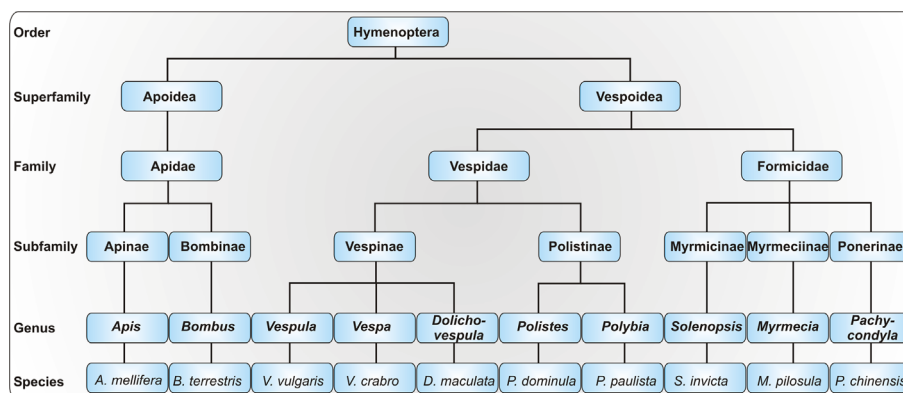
Order
Hymenoptera

Superfamily
Apoidea
Vespoidea

Family
Apidae
Vespidae
Formicidae

Subfamily
Apinae
Bombinae
Vespinae
Polistinae
Myrmicinae
Myrmeciinae
Ponerinae

Genus
Apis
Bombus
Vespula
Vespa
Dolichovespula
Polistes
Polybia
Solenopsis
Myrmecia
Pachycondyla

Species
A. mellifera
B. terrestris
V. vulgaris
V. crabro
D. maculata
P. dominula
P. paulista
S. invicta
M. pilosula
P. chinensis